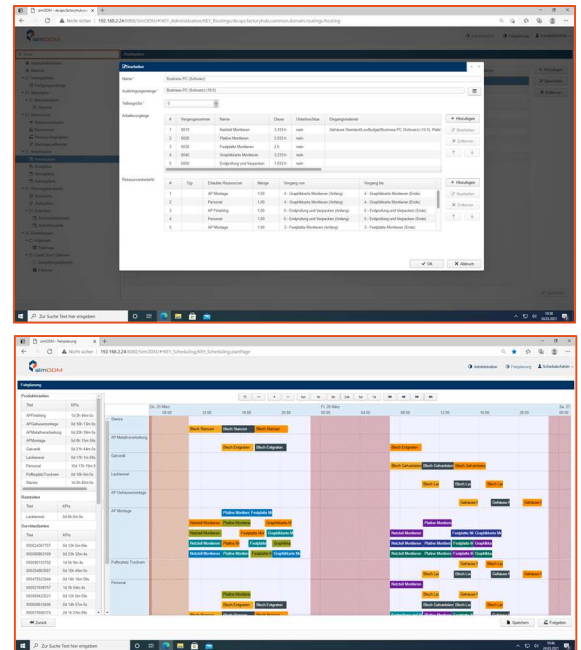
simDOM - Arbeitsplan

Nicht sicher | 192.168.2.24/simDOM/#KEY_Administration/KEY_Routings/

Bearbeiten

Name: Business PC (Schwarz)

Arbeitsgänge

| # | Vorgangsnummer | Name | Dauer | Unterbrechbar | Eingangsmaterial |
|---|---|---|---|---|---|
| 1 | 0010 | Netzteil Montieren | | nein | Gehäuse Standard |
| 2 | 0020 | Platine Montieren | | nein | |
| 3 | 0030 | Festplatte Montieren | 2 h | nein | |
| 4 | 0040 | Graphikkarte Montieren | | nein | |
| 5 | 0050 | Endprüfung und Verpacken | | nein | |

Hinzufügen
Bearbeiten
Entfernen

Ressourcenbedarfe

| # | Typ | Erlaubte Ressourcen | Menge | Vorgang von | Vorgang bis |
|---|---|---|---|---|---|
| 1 | | AP Montage | 1.00 | 4 - Graphikkarte Montieren (Anfang) | 4 - Graphikkarte Montieren (Ende) |
| 2 | | Personal | 1.00 | 4 - Graphikkarte Montieren (Anfang) | 4 - Graphikkarte Montieren (Ende) |
| 3 | | AP Finishing | 1.00 | 5 - Endprüfung und Verpacken (Anfang) | 5 - Endprüfung und Verpacken (Ende) |
| 4 | | Personal | 1.00 | 5 - Endprüfung und Verpacken (Anfang) | 5 - Endprüfung und Verpacken (Ende) |
| 5 | | AP Montage | 1.00 | 3 - Festplatte Montieren (Anfang) | 3 - Festplatte Montieren (Ende) |

Hinzufügen
Bearbeiten
Entfernen

OK
Abbrechen

Zur Suche Text hier eingeben

simDOM - Feinplanung

Nicht sicher | 192.168.2.24:8080/SimDOM/#KEY_Scheduling/KEY_Scheduling.startPage

simDOM

Administration
Feinplanung
Schedulerlaufen

Feinplanung

Produktionsstellen
Titel | KPIs
APFinishing
APGehäusemontage
APMetallverarbeitung
APMontage
Galvanik
Lackiererei
Personal
Pufferplatz Trocknen
Stanze

Stapelplätze
Titel | KPIs
Lackiererei

Durchlaufzeiten
Titel | KPIs

Do, 25. März
Fr, 26. März

Stanze
AP Metallverarbeitung
Galvanik
Lackiererei
AP Gehäusemontage
AP Montage
Pufferplatz Trocknen
Personal

Blech Stanzen
Blech Entgraten
Blech Galvanisieren
Netzteil Montieren
Platine Montieren
Festplatte Montieren
Graphikkarte Montieren
Gehäuse

Zurück
Speichern
Freigeben

Zur Suche Text hier eingeben